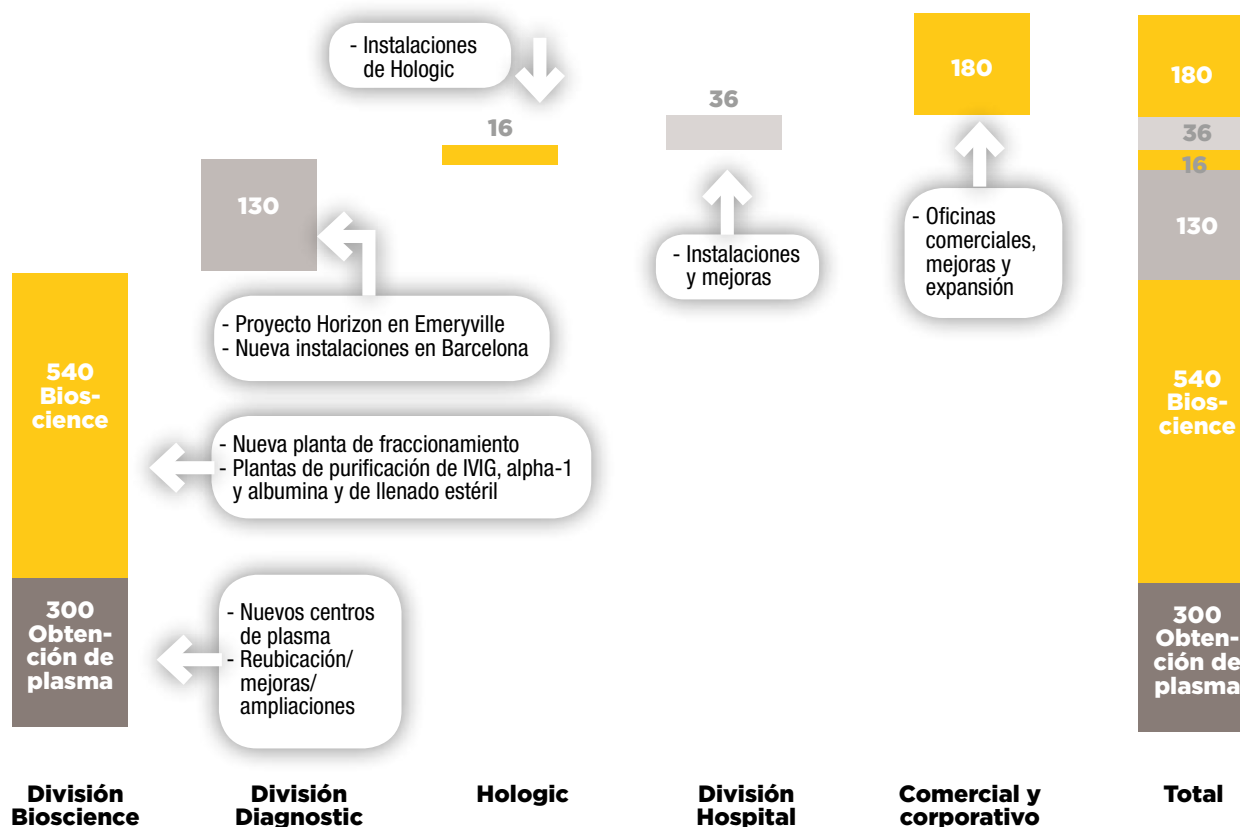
- Instalaciones de Hologic

16

36

180

180

36

16

130

130

- Instalaciones y mejoras

- Oficinas comerciales, mejoras y expansión

- Proyecto Horizon en Emeryville
- Nueva instalaciones en Barcelona

540 Bioscience

540 Bioscience

- Nueva planta de fraccionamiento
- Plantas de purificación de IVIG, alpha-1 y albumina y de llenado estéril

300 Obtención de plasma

- Nuevos centros de plasma
- Reubicación/ mejoras/ ampliaciones

300 Obtención de plasma

División Bioscience

División Diagnostic

Hologic

División Hospital

Comercial y corporativo

Total